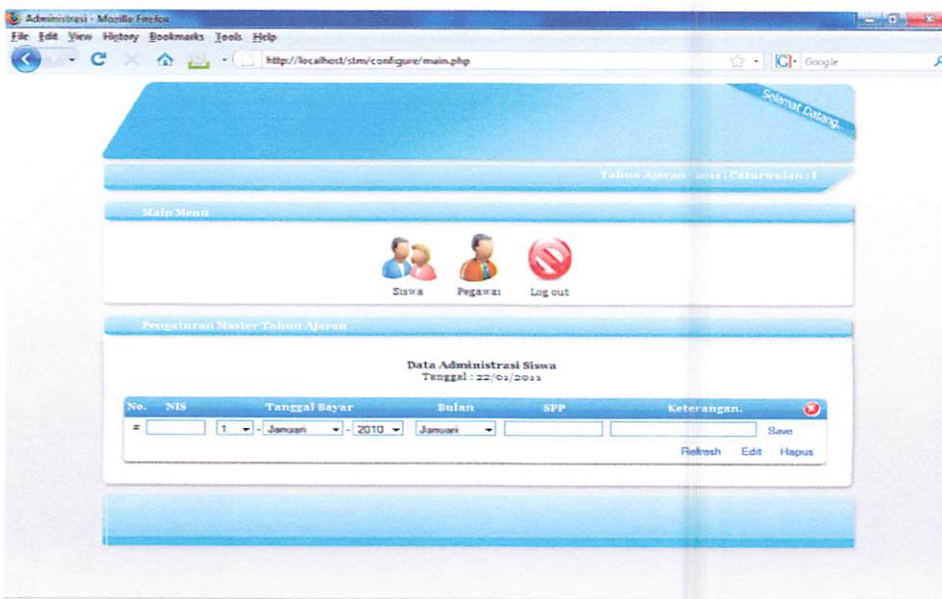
Administrasi - Mozilla Firefox

File Edit View History Bookmarks Tools Help

http://localhost/stm/configure/main.php

Google

Selamat Datang.

Tahun Ajaran : 2011 | Caturwulan : I

Main Menu

Siswa Pegawai Log out

Pengaturan Master Tahun Ajaran

Data Administrasi Siswa
Tanggal : 22/01/2011

| No. | NIS | Tanggal Bayar | Bulan | SPP | Keterangan. |  |
|---|---|---|---|---|---|---|
| = |  | 1 - Januari - 2010 | Januari |  |  | Save |

Refresh Edit Hapus